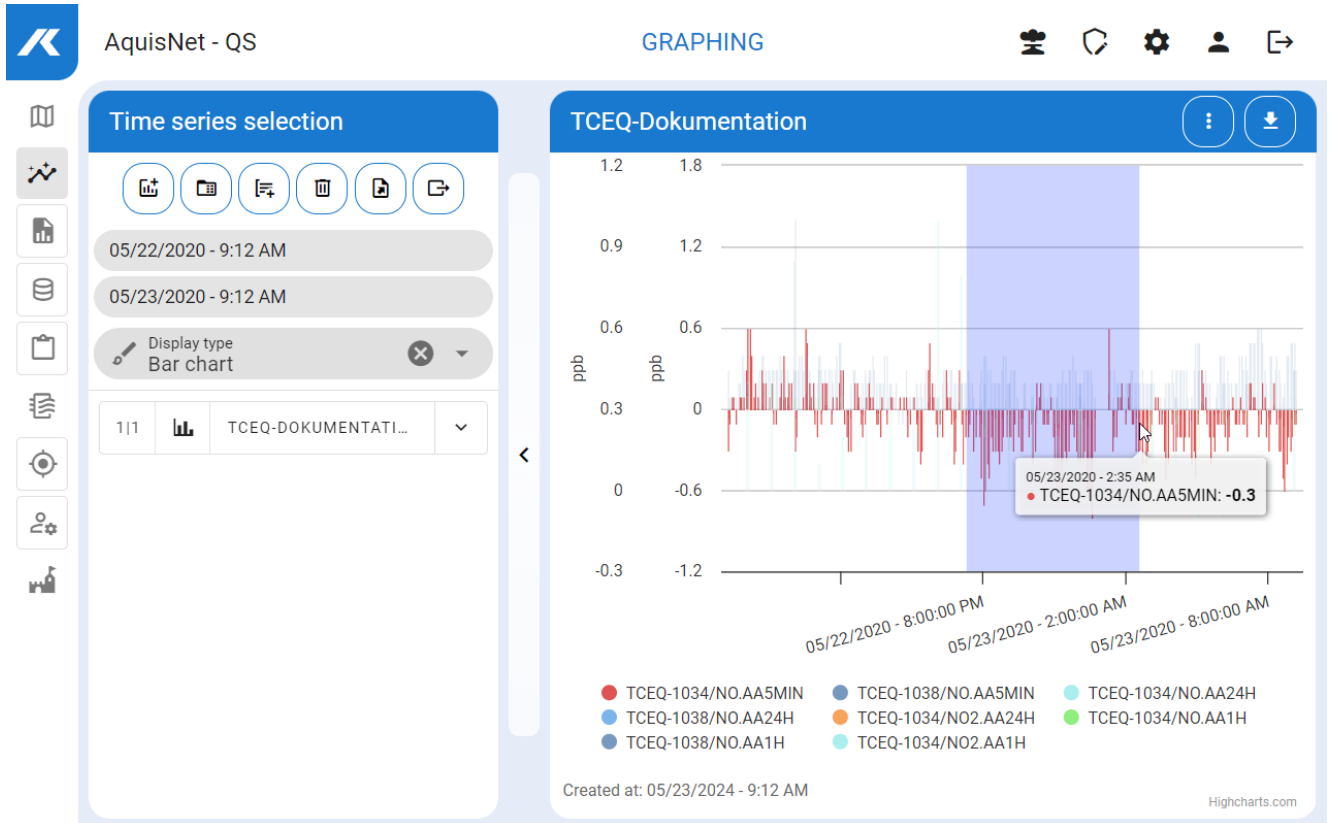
AquisNet - QS

GRAPHING

Time series selection

05/22/2020 - 9:12 AM

05/23/2020 - 9:12 AM

Display type
Bar chart

1|1 TCEQ-DOKUMENTATI...

TCEQ-Dokumentation

1.2
0.9
0.6
0.3
0
-0.3

1.8
1.2
0.6
0
-0.6
-1.2

ppb

ppb

05/23/2020 - 2:35 AM
● TCEQ-1034/NO.AA5MIN: **-0.3**

05/22/2020 - 8:00:00 PM
05/23/2020 - 2:00:00 AM
05/23/2020 - 8:00:00 AM

TCEQ-1034/NO.AA5MIN
TCEQ-1038/NO.AA5MIN
TCEQ-1034/NO.AA24H
TCEQ-1038/NO.AA24H
TCEQ-1034/NO2.AA24H
TCEQ-1034/NO.AA1H
TCEQ-1038/NO.AA1H
TCEQ-1034/NO2.AA1H

Created at: 05/23/2024 - 9:12 AM

Highcharts.com